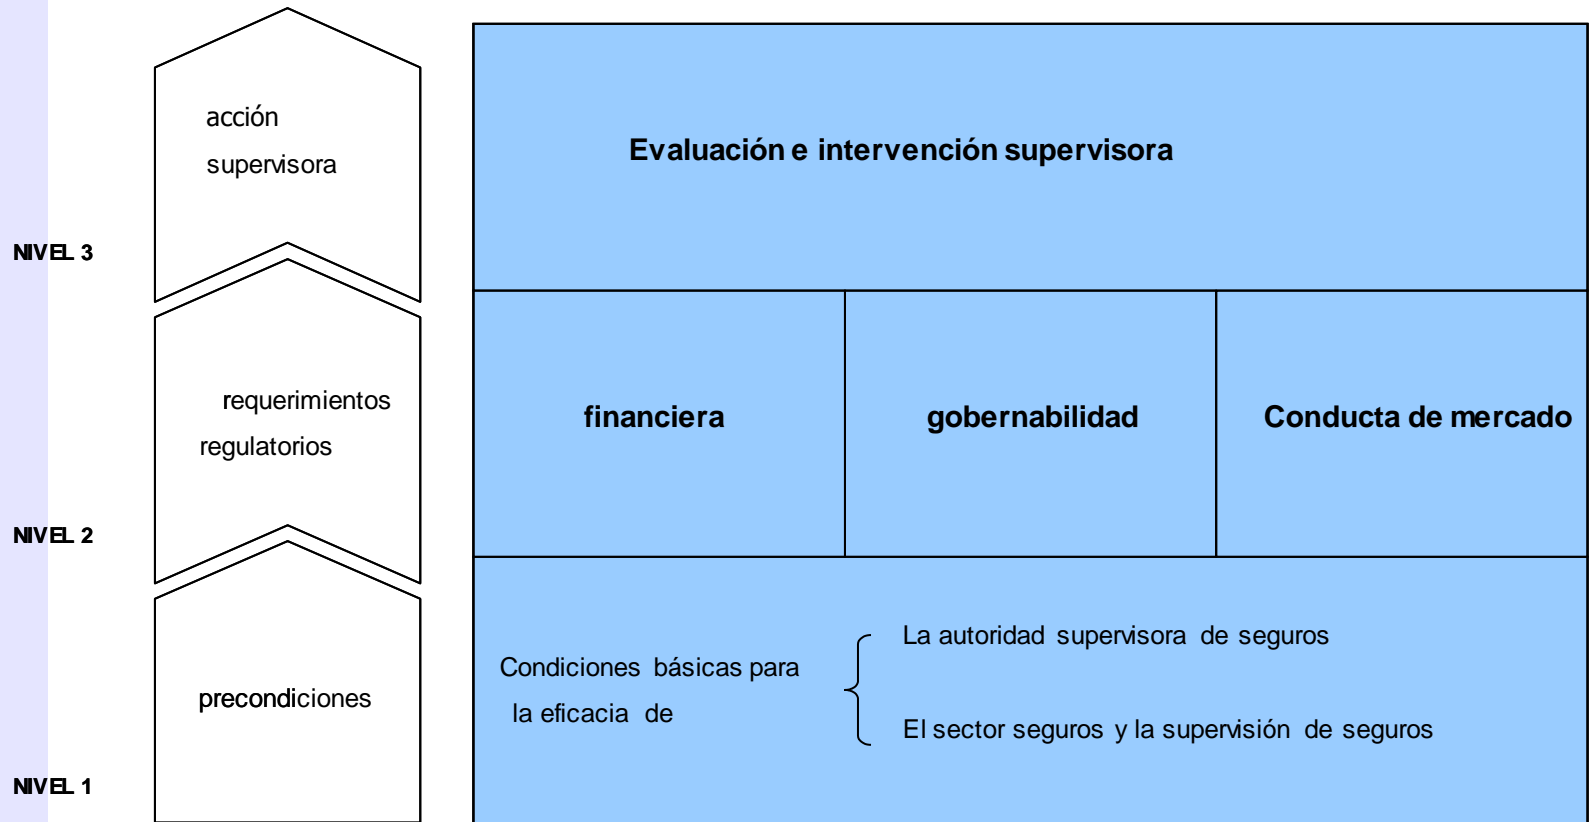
acción supervisora

NIVEL 3

requerimientos regulatorios

NIVEL 2

precondiciones

NIVEL 1

Evaluación e intervención supervisora

| financiera | gobernabilidad | Conducta de mercado |
|---|---|---|

Condiciones básicas para la eficacia de

La autoridad supervisora de seguros

El sector seguros y la supervisión de seguros